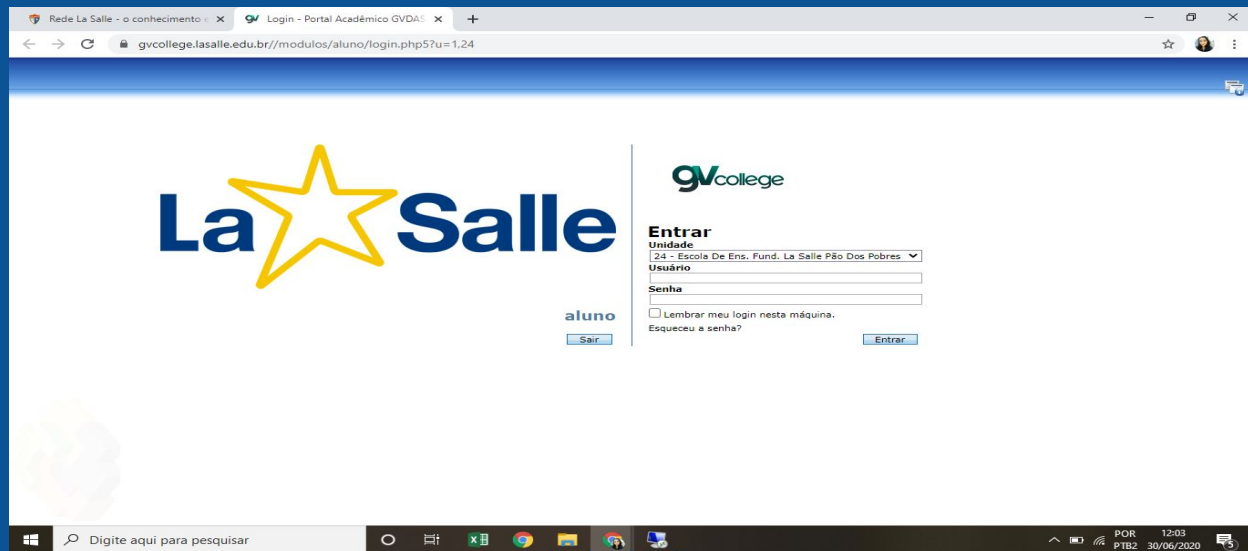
Rede La Salle - o conhecimento
Login - Portal Acadêmico GVDAS
gvcollege.lasalle.edu.br//modulos/aluno/login.php5?u=1.24

La Salle
aluno
Sair

gvcollege
Entrar
Unidade
24 - Escola De Ens. Fund. La Salle Pão Dos Pobres
Usuário
Senha
Lembrar meu login nesta máquina.
Esqueceu a senha?
Entrar

Digite aqui para pesquisar
POR PTB2 12:03 30/06/2020